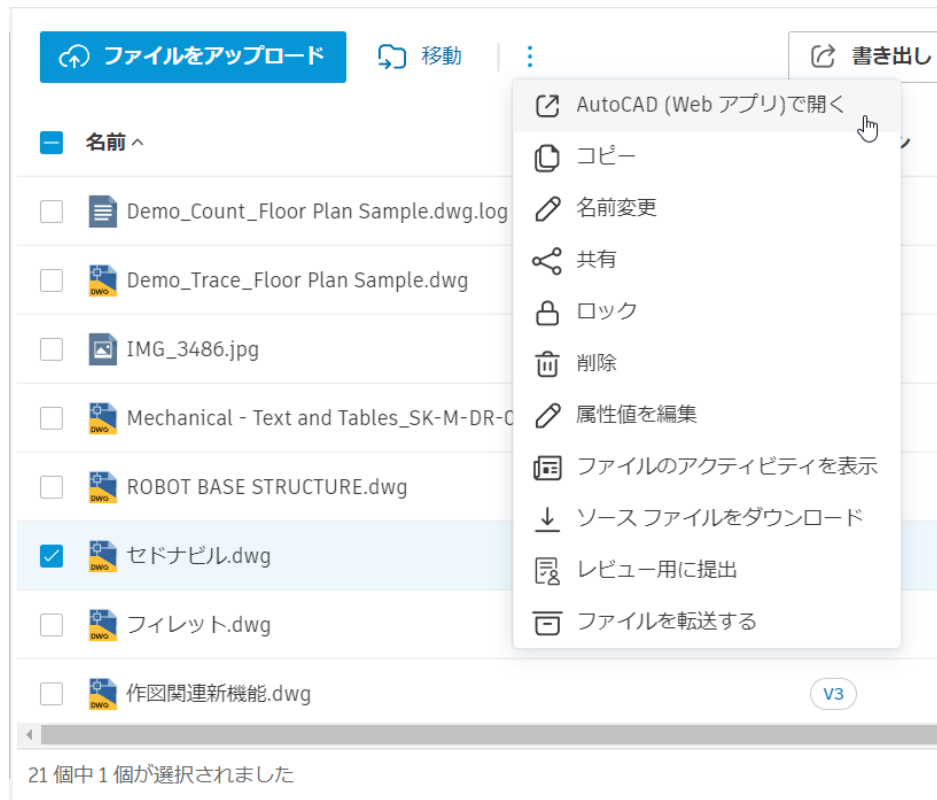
ファイルをアップロード
移動
書き出し

名前 ^

Demo_Count_Floor Plan Sample.dwg.log
DWG Demo_Trace_Floor Plan Sample.dwg
IMG_3486.jpg
DWG Mechanical - Text and Tables_SK-M-DR-0
DWG ROBOT BASE STRUCTURE.dwg
DWG セドナビル.dwg
DWG フィレット.dwg
DWG 作図関連新機能.dwg
V3

AutoCAD (Web アプリ)で開く
コピー
名前変更
共有
ロック
削除
属性値を編集
ファイルのアクティビティを表示
ソース ファイルをダウンロード
レビュー用に提出
ファイルを転送する

21 個中 1 個が選択されました